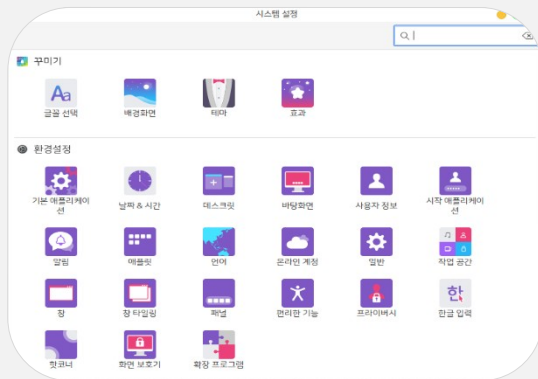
시스템 설정

꾸미기

글꼴 선택
배경화면
테마
효과

환경설정

기본 애플리케이션
날짜 & 시간
데스크릿
바탕화면
사용자 정보
시작 애플리케이션
알림
애플릿
언어
온라인 계정
일반
작업 공간
창
창 타일링
패널
편리한 기능
프라이버시
한글 입력
핫코너
화면 보호기
확장 프로그램